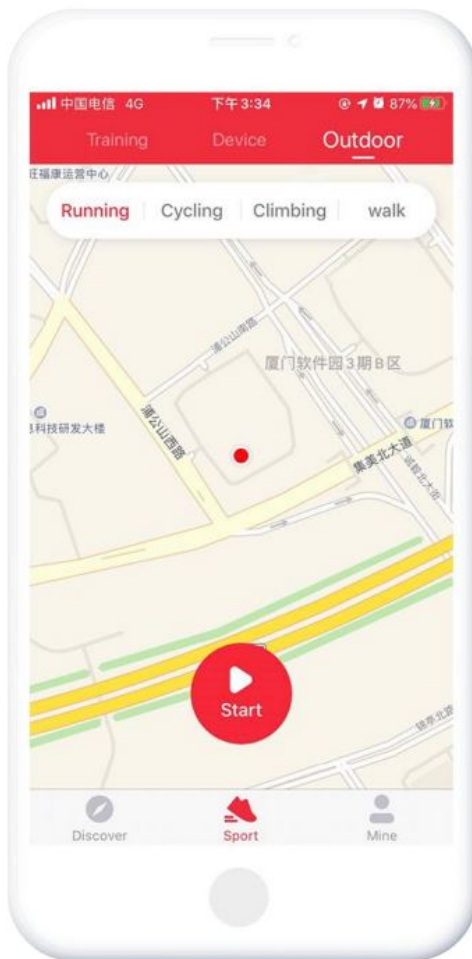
中国电信 4G 下午3:34 87%

Training Device Outdoor

Running | Cycling | Climbing | walk

旺福康运营中心

涌公山南路

厦门软件园3期B区

科技研发大楼

涌公山西路

厦门软

集美北大道

Start

Discover Sport Mine